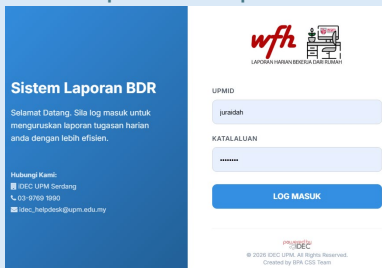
Sistem Laporan BDR

Selamat Datang. Sila log masuk untuk menguruskan laporan tugasan harian anda dengan lebih efisien.

Hubungi Kami:
IDEC UPM Serdang
03-9769 1990
idec_helpdesk@upm.edu.my

wfh
LAPORAN HARIAN BEKERJA DARI RUMAH

UPMID
juraidah

KATALALUAN
••••••••

LOG MASUK

IDEC

© 2020 IDEC UPM. All Rights Reserved.
Created by BPA CSD Team